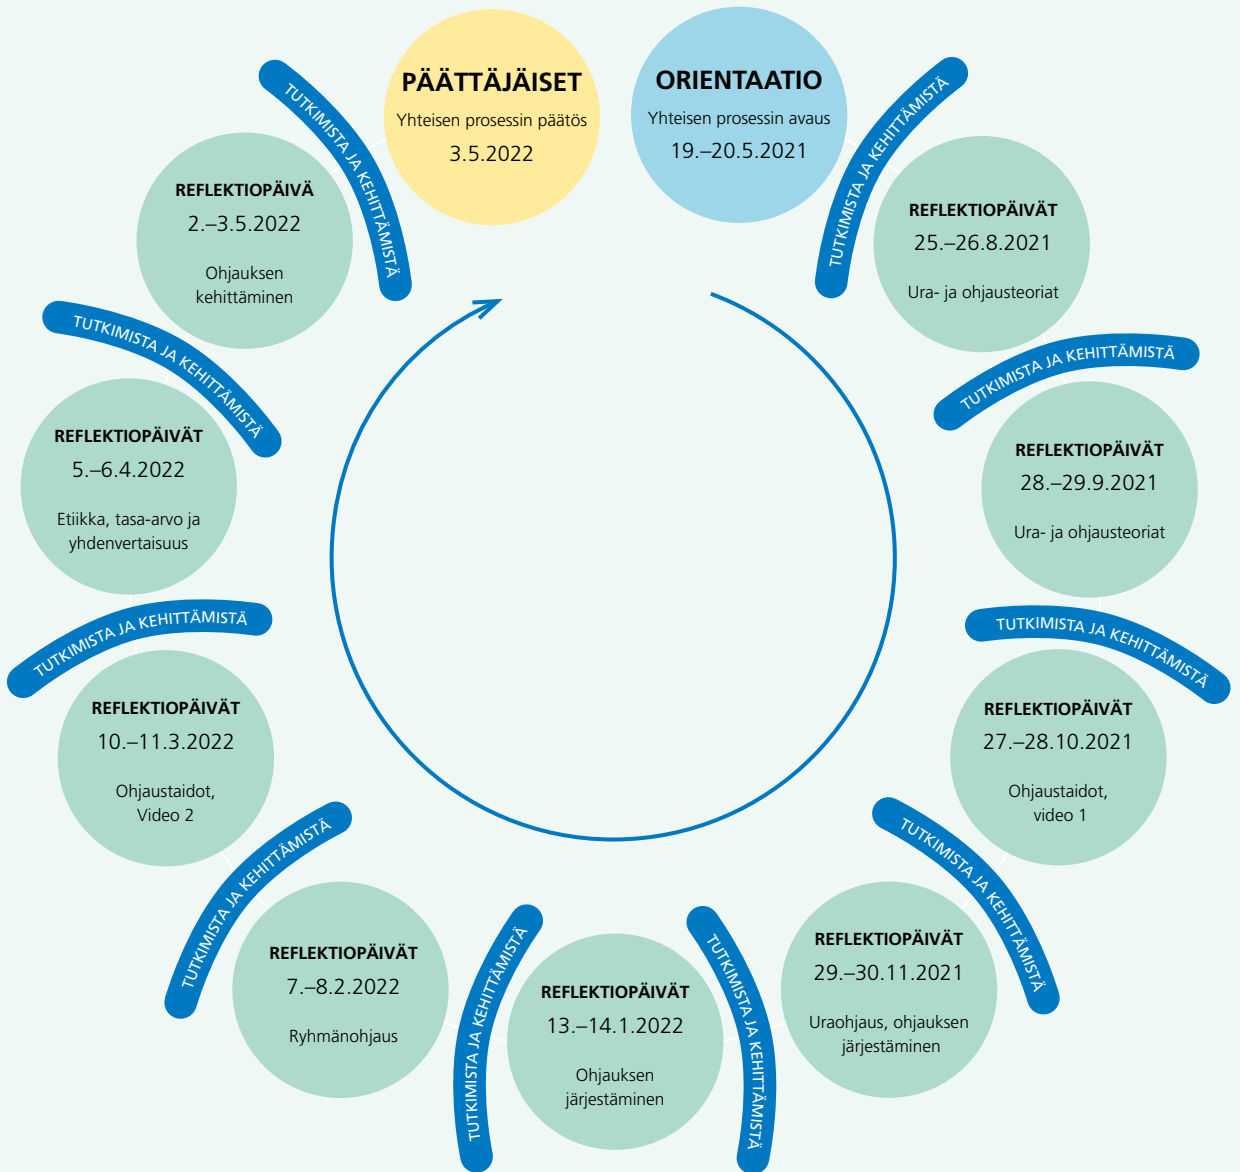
PÄÄTTÄJÄISET
Yhteisen prosessin päätös
3.5.2022

ORIENTAATIO
Yhteisen prosessin avaus
19.–20.5.2021

TUTKIMISTA JA KEHITTÄMISTÄ

REFLEKTIOPÄIVÄT
25.–26.8.2021
Ura- ja ohjausteoriat

TUTKIMISTA JA KEHITTÄMISTÄ

REFLEKTIOPÄIVÄT
28.–29.9.2021
Ura- ja ohjausteoriat

TUTKIMISTA JA KEHITTÄMISTÄ

REFLEKTIOPÄIVÄT
27.–28.10.2021
Ohjaustaidot, video 1

TUTKIMISTA JA KEHITTÄMISTÄ

REFLEKTIOPÄIVÄT
29.–30.11.2021
Uraohjaus, ohjauksen järjestäminen

TUTKIMISTA JA KEHITTÄMISTÄ

REFLEKTIOPÄIVÄT
13.–14.1.2022
Ohjauksen järjestäminen

TUTKIMISTA JA KEHITTÄMISTÄ

REFLEKTIOPÄIVÄT
7.–8.2.2022
Ryhmänohjaus

TUTKIMISTA JA KEHITTÄMISTÄ

REFLEKTIOPÄIVÄT
10.–11.3.2022
Ohjaustaidot, Video 2

TUTKIMISTA JA KEHITTÄMISTÄ

REFLEKTIOPÄIVÄT
5.–6.4.2022
Etiikka, tasa-arvo ja yhdenvertaisuus

TUTKIMISTA JA KEHITTÄMISTÄ

REFLEKTIOPÄIVÄ
2.–3.5.2022
Ohjauksen kehittäminen

TUTKIMISTA JA KEHITTÄMISTÄ